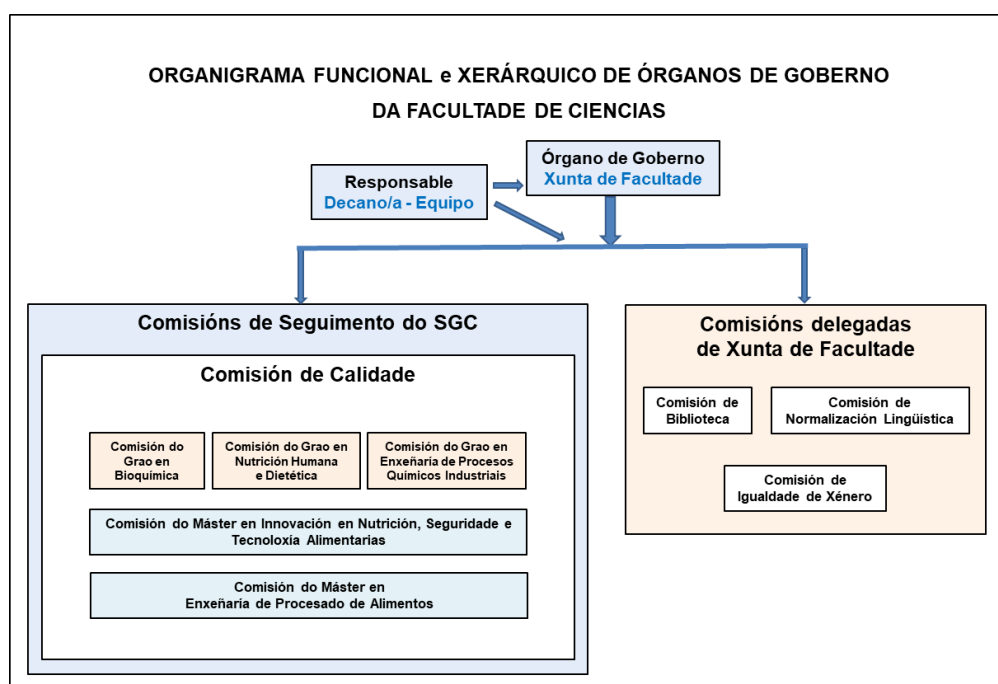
ORGANIGRAMA FUNCIONAL e XERÁRQUICO DE ÓRGANOS DE GOBERNO
DA FACULTADE DE CIENCIAS

Responsable
Decano/a - Equipo

Órgano de Goberno
Xunta de Facultade

Comisións de Seguimento do SGC

Comisión de Calidade

Comisión do Grao en Bioquímica

Comisión do Grao en Nutrición Humana e Dietética

Comisión do Grao en Enxeñaría de Procesos Químicos Industriais

Comisión do Máster en Innovación en Nutrición, Seguridade e Tecnoloxía Alimentarias

Comisión do Máster en Enxeñaría de Procesado de Alimentos

Comisións delegadas de Xunta de Facultade

Comisión de Biblioteca

Comisión de Normalización Lingüística

Comisión de Igualdade de Xénero